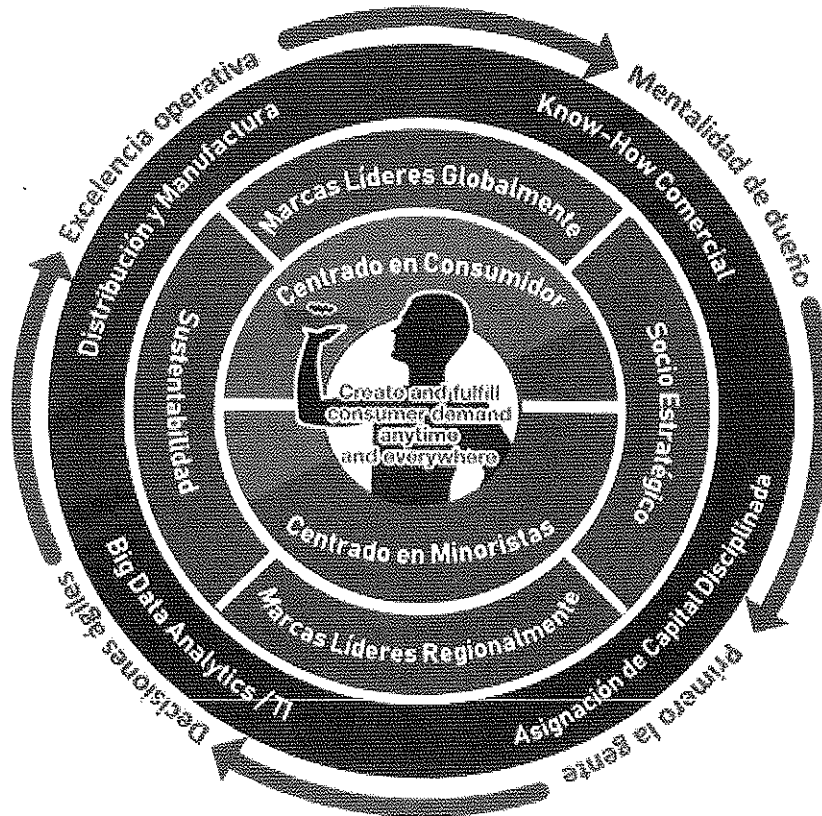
Excelencia operativa
Mentalidad de dueño
Primero la gente
Decisiones ágiles

Distribución y Manufactura
Know-How Comercial
Asignación de Capital Disciplinada
Big Data Analytics / TI

Marcas Líderes Globalmente
Socio Estratégico
Marcas Líderes Regionalmente
Sustentabilidad

Centrado en Consumidor
Create and fulfill consumer demand anytime and everywhere
Centrado en Minoristas